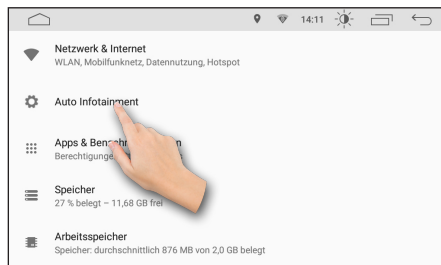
14:11

Netzwerk & Internet
WLAN, Mobilfunknetz, Datennutzung, Hotspot

Auto Infotainment

Apps & Bena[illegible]
Berechtigunge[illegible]

Speicher
27 % belegt – 11,68 GB frei

Arbeitsspeicher
Speicher: durchschnittlich 876 MB von 2,0 GB belegt